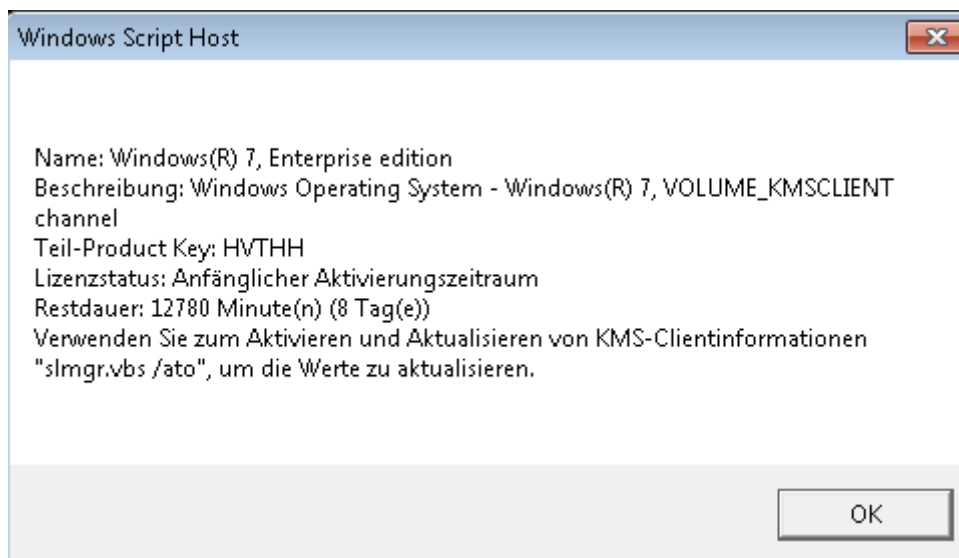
Windows Script Host

Name: Windows(R) 7, Enterprise edition
Beschreibung: Windows Operating System - Windows(R) 7, VOLUME_KMSCLIENT channel
Teil-Product Key: HVTHH
Lizenzstatus: Anfänglicher Aktivierungszeitraum
Restdauer: 12780 Minute(n) (8 Tag(e))
Verwenden Sie zum Aktivieren und Aktualisieren von KMS-Clientinformationen "slmgr.vbs /ato", um die Werte zu aktualisieren.

OK